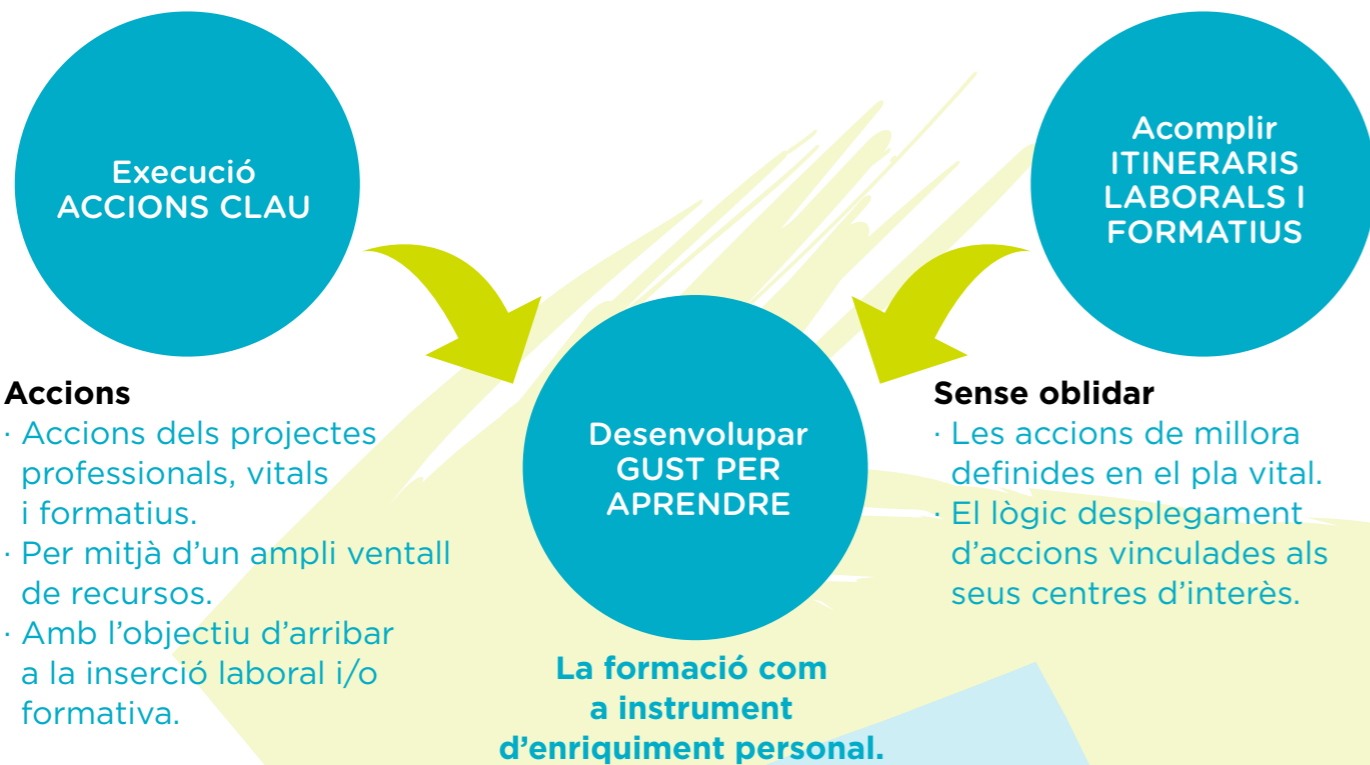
Execució
ACCIONS CLAU

Acomplir
ITINERARIS
LABORALS I
FORMATIUS

Accions
· Accions dels projectes professionals, vitals i formatius.
· Per mitjà d'un ampli ventall de recursos.
· Amb l'objectiu d'arribar a la inserció laboral i/o formativa.

Desenvolupar
GUST PER
APRENDRE

Sense oblidar
· Les accions de millora definides en el pla vital.
· El lògic desplegament d'accions vinculades als seus centres d'interès.

La formació com a instrument d'enriquiment personal.